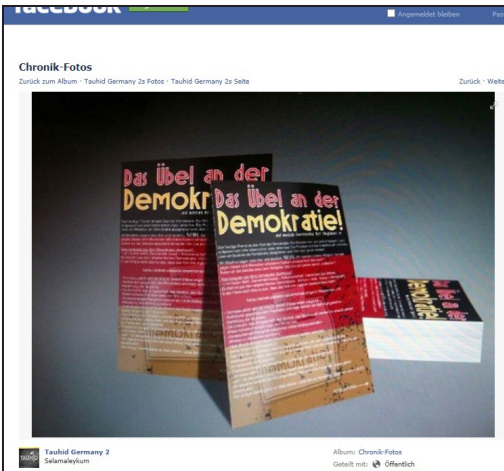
facebook

Angemeldet bleiben

Pas

Chronik-Fotos

Zurück zum Album · Tauhid Germany 2s Fotos · Tauhid Germany 2s Seite

Zurück · Weite

Das Übel an der Demokratie!

Das Übel an der Demokratie!

Demokratie!

Tauhid Germany 2
Selamaleykum

Album: Chronik-Fotos
Geteilt mit: Öffentlich